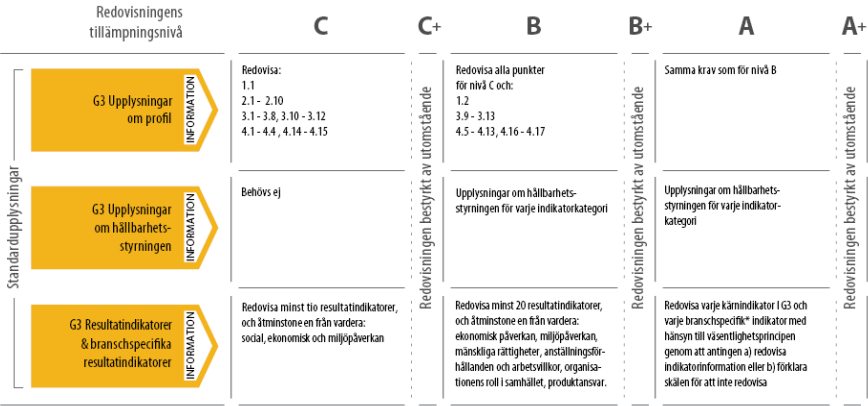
| Redovisningens tillämpningsnivå | C | C+ | B | B+ | A | A+ |
|---|---|---|---|---|---|---|
| G3 Upplysningar om profil INFORMATION | Redovisa: 1.1 2.1 - 2.10 3.1 - 3.8, 3.10 - 3.12 4.1 - 4.4 , 4.14 - 4.15 | Redovisningen bestyrkt av utomstående | Redovisa alla punkter för nivå C och: 1.2 3.9 - 3.13 4.5 - 4.13, 4.16 - 4.17 | Redovisningen bestyrkt av utomstående | Samma krav som för nivå B | Redovisningen bestyrkt av utomstående |
| G3 Upplysningar om hållbarhetsstyrningen INFORMATION | Behövs ej | | Upplysningar om hållbarhetsstyrningen för varje indikatorkategori | | Upplysningar om hållbarhetsstyrningen för varje indikatorkategori | |
| G3 Resultatindikatorer & branschspecifika resultatindikatorer INFORMATION | Redovisa minst tio resultatindikatorer, och åtminstone en från vardera: social, ekonomisk och miljöpåverkan | | Redovisa minst 20 resultatindikatorer, och åtminstone en från vardera: ekonomisk påverkan, miljöpåverkan, mänskliga rättigheter, anställningsförhållanden och arbetsvillkor, organisationens roll i samhället, produktansvar. | | Redovisa varje kärnindikator i G3 och varje branschspecifik* indikator med hänsyn till väsentlighetsprincipen genom att antingen a) redovisa indikatorinformation eller b) förklara skälen för att inte redovisa | |

Standardupplysningar